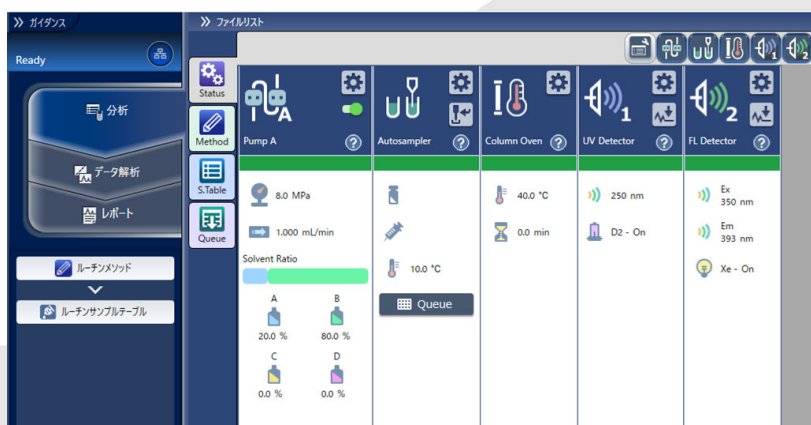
ガイダンス

Ready

分析

データ解析

レポート

ルーチンメソッド

ルーチンサンプルテーブル

ファイルリスト

Status

Method

S.Table

Queue

Pump A

8.0 MPa

1.000 mL/min

Solvent Ratio

A
20.0 %

B
80.0 %

C
0.0 %

D
0.0 %

Autosampler

10.0 °C

Queue

Column Oven

40.0 °C

0.0 min

UV Detector

250 nm

D2 - On

FL Detector

Ex
350 nm

Em
393 nm

Xe - On